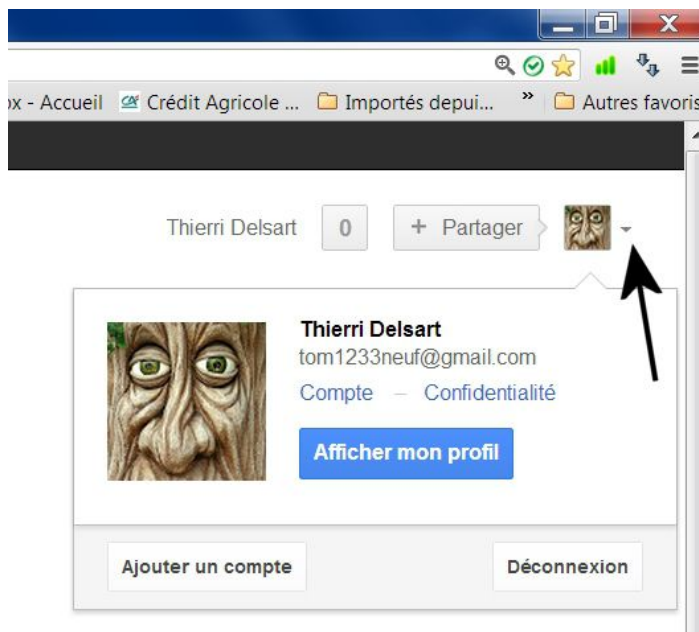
ox - Accueil Crédit Agricole ... Importés depui... » Autres favoris

Thierri Delsart 0 + Partager

Thierri Delsart
tom1233neuf@gmail.com
Compte – Confidentialité

Afficher mon profil

Ajouter un compte Déconnexion